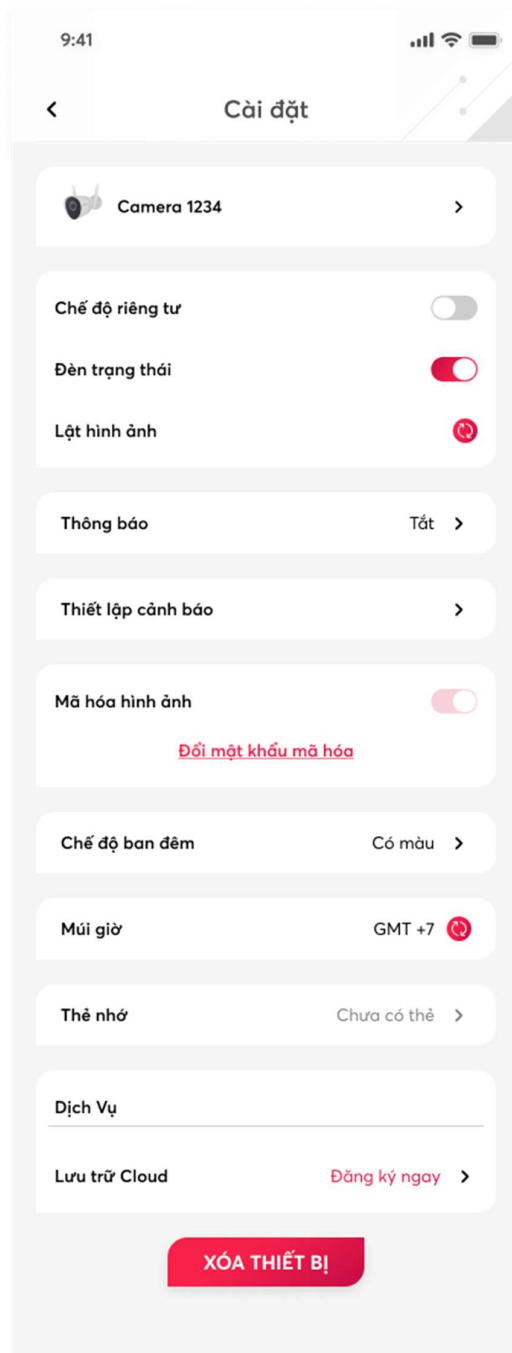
9:41

<

Cài đặt

Camera 1234 >

Chế độ riêng tư

Đèn trạng thái

Lật hình ảnh

Thông báo Tắt >

Thiết lập cảnh báo >

Mã hóa hình ảnh

Đổi mật khẩu mã hóa

Chế độ ban đêm Có màu >

Múi giờ GMT +7

Thẻ nhớ Chưa có thẻ >

Dịch Vụ

Lưu trữ Cloud Đăng ký ngay >

XÓA THIẾT BỊ